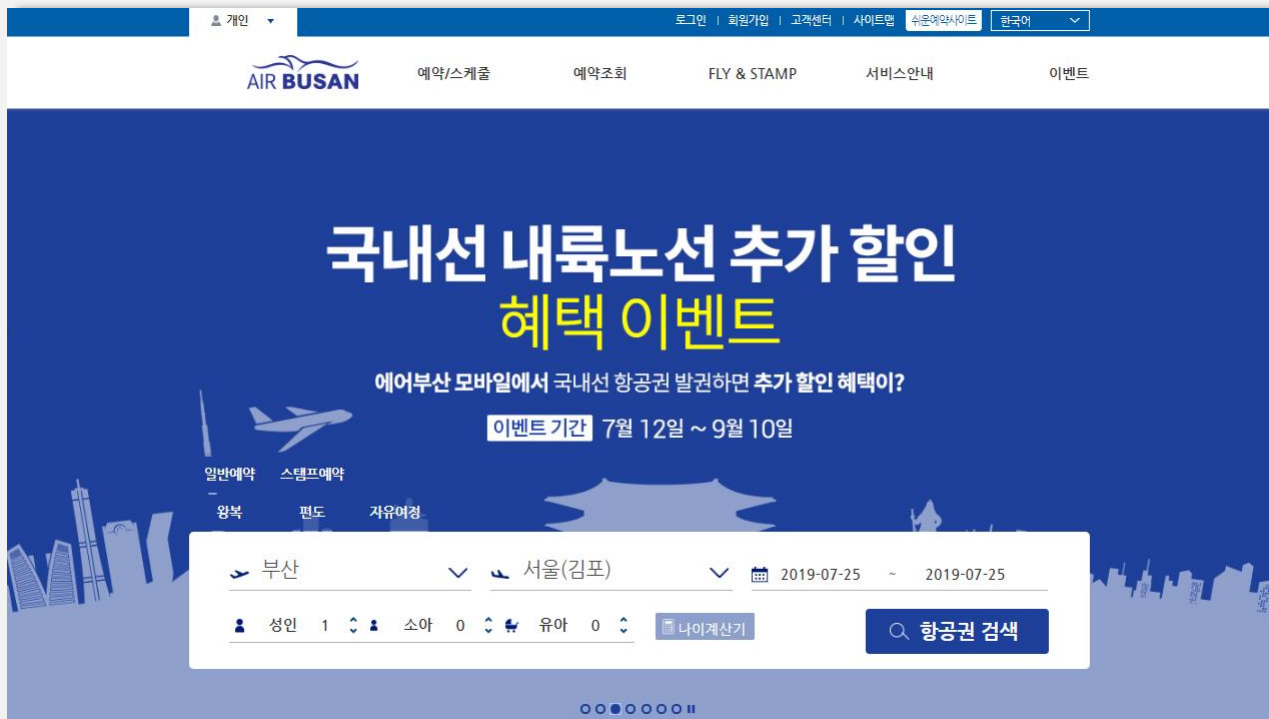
개인

로그인 | 회원가입 | 고객센터 | 사이트맵 쉬운예약사이트 한국어

AIR BUSAN

예약/스케줄 예약조회 FLY & STAMP 서비스안내 이벤트

국내선 내륙노선 추가 할인

혜택 이벤트

에어부산 모바일에서 국내선 항공권 발권하면 추가 할인 혜택이?

이벤트 기간 7월 12일 ~ 9월 10일

일반예약 스탬프예약

왕복 편도 자유여정

부산 서울(김포) 2019-07-25 ~ 2019-07-25

성인 1 소아 0 유아 0 나이계산기

항공권 검색